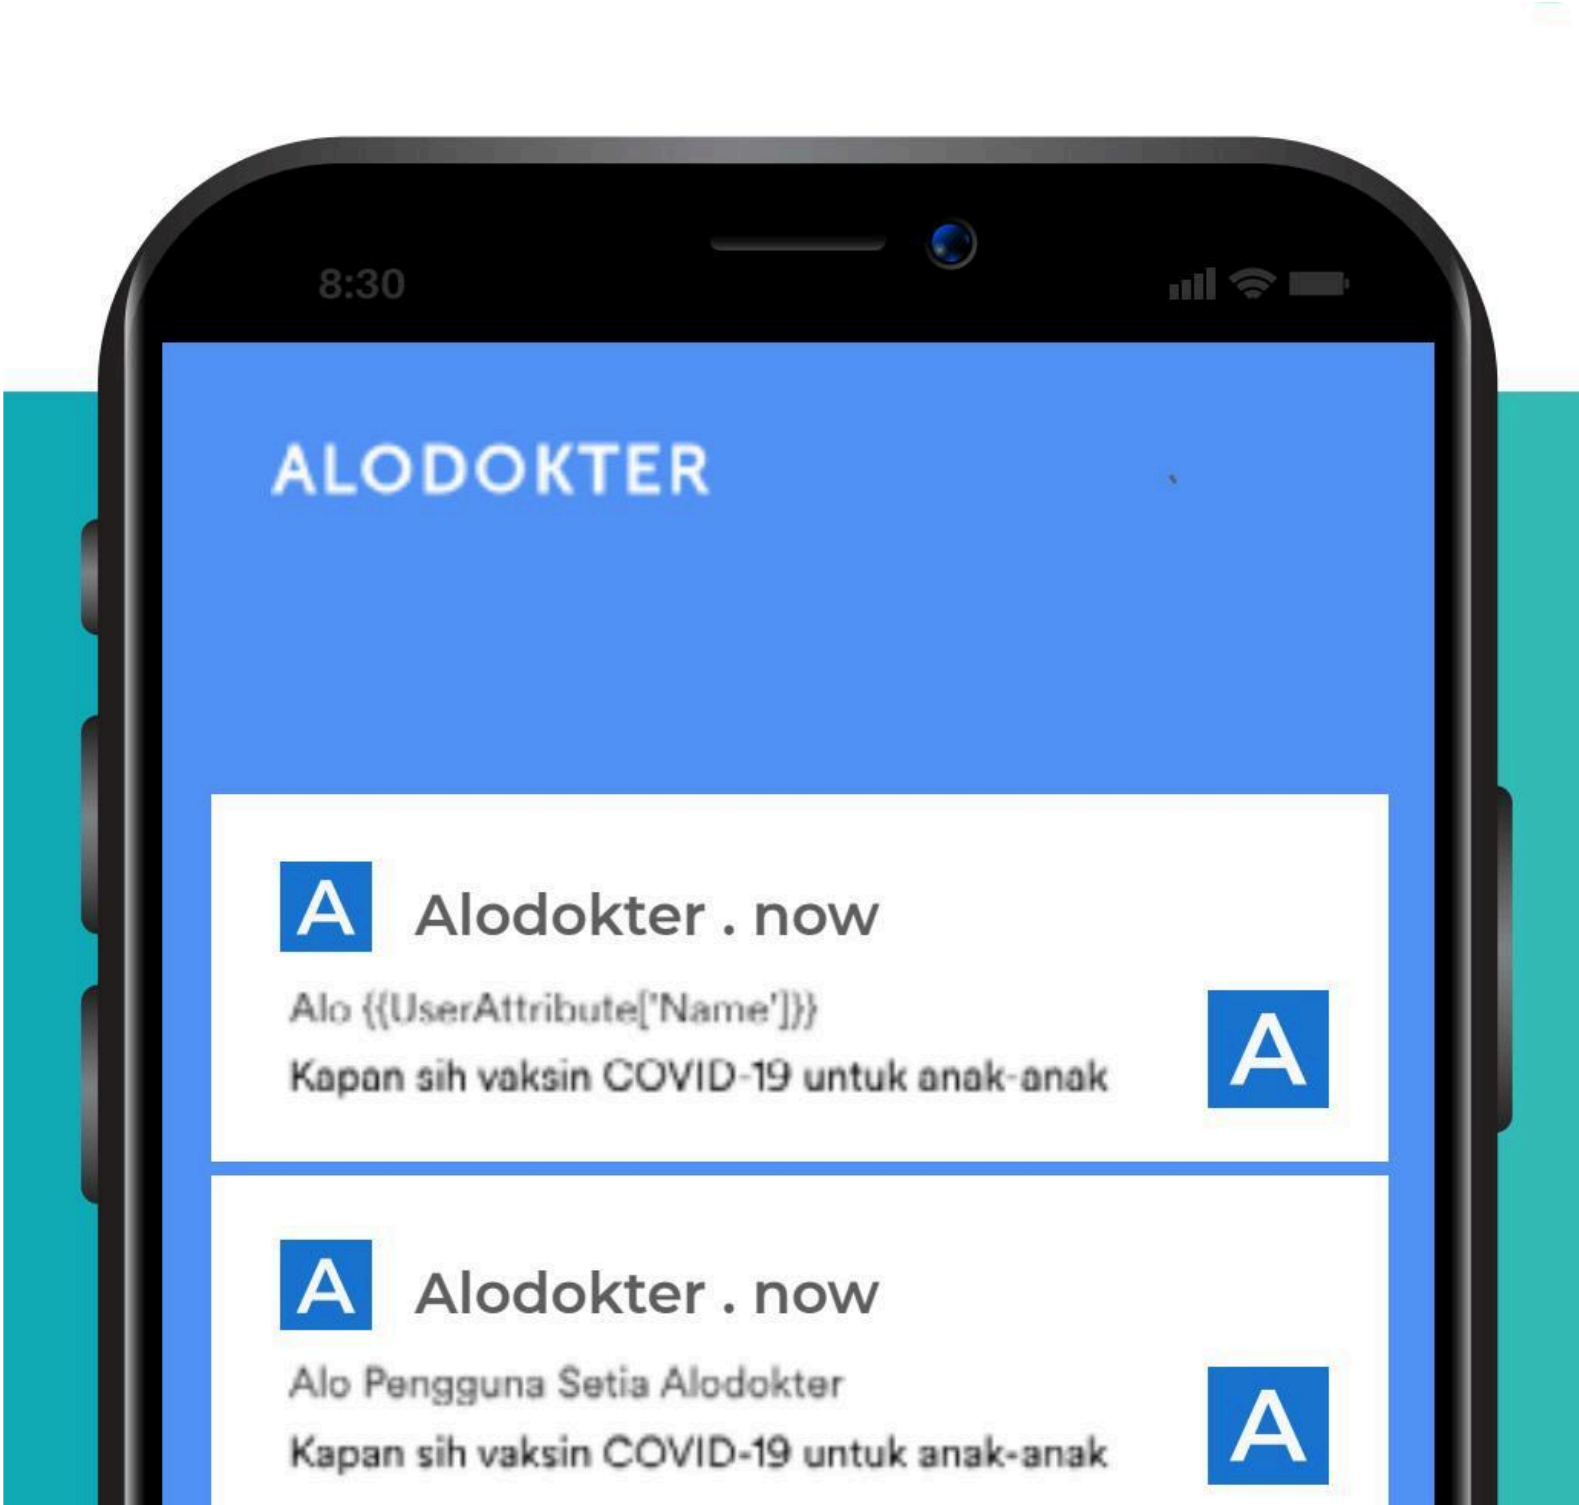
8:30

ALODOKTER

A Alodokter . now
Alo {{UserAttribute['Name']}}
Kapan sih vaksin COVID-19 untuk anak-anak
A

A Alodokter . now
Alo Pengguna Setia Alodokter
Kapan sih vaksin COVID-19 untuk anak-anak
A